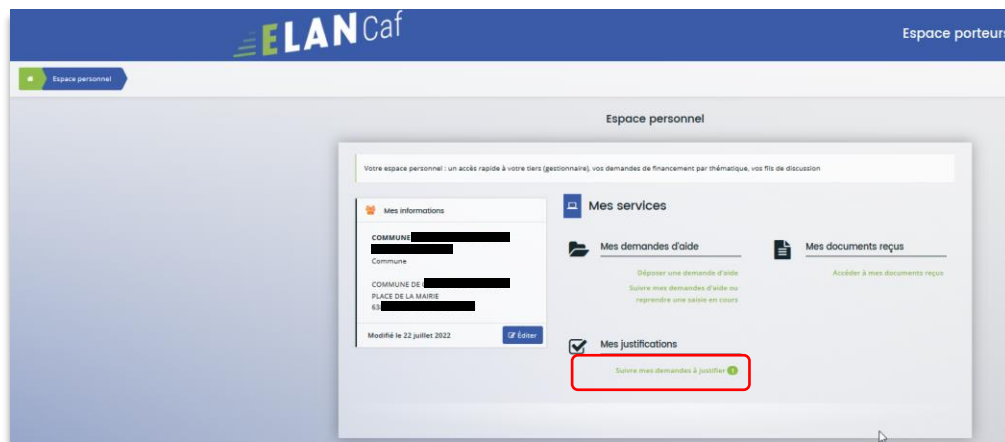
ELAN Caf

Espace porteurs

Espace personnel

Espace personnel

Votre espace personnel : un accès rapide à votre tiers (gestionnaire), vos demandes de financement par thématique, vos fils de discussion

Mes informations

COMMUNE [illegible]

Commune

COMMUNE DE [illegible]
PLACE DE LA MAIRIE
63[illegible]

Modifié le 22 juillet 2022

Éditer

Mes services

Mes demandes d'aide

Déposer une demande d'aide

Suivre mes demandes d'aide ou reprendre une saisie en cours

Mes documents reçus

Accéder à mes documents reçus

Mes justifications

Suivre mes demandes à justifier 1